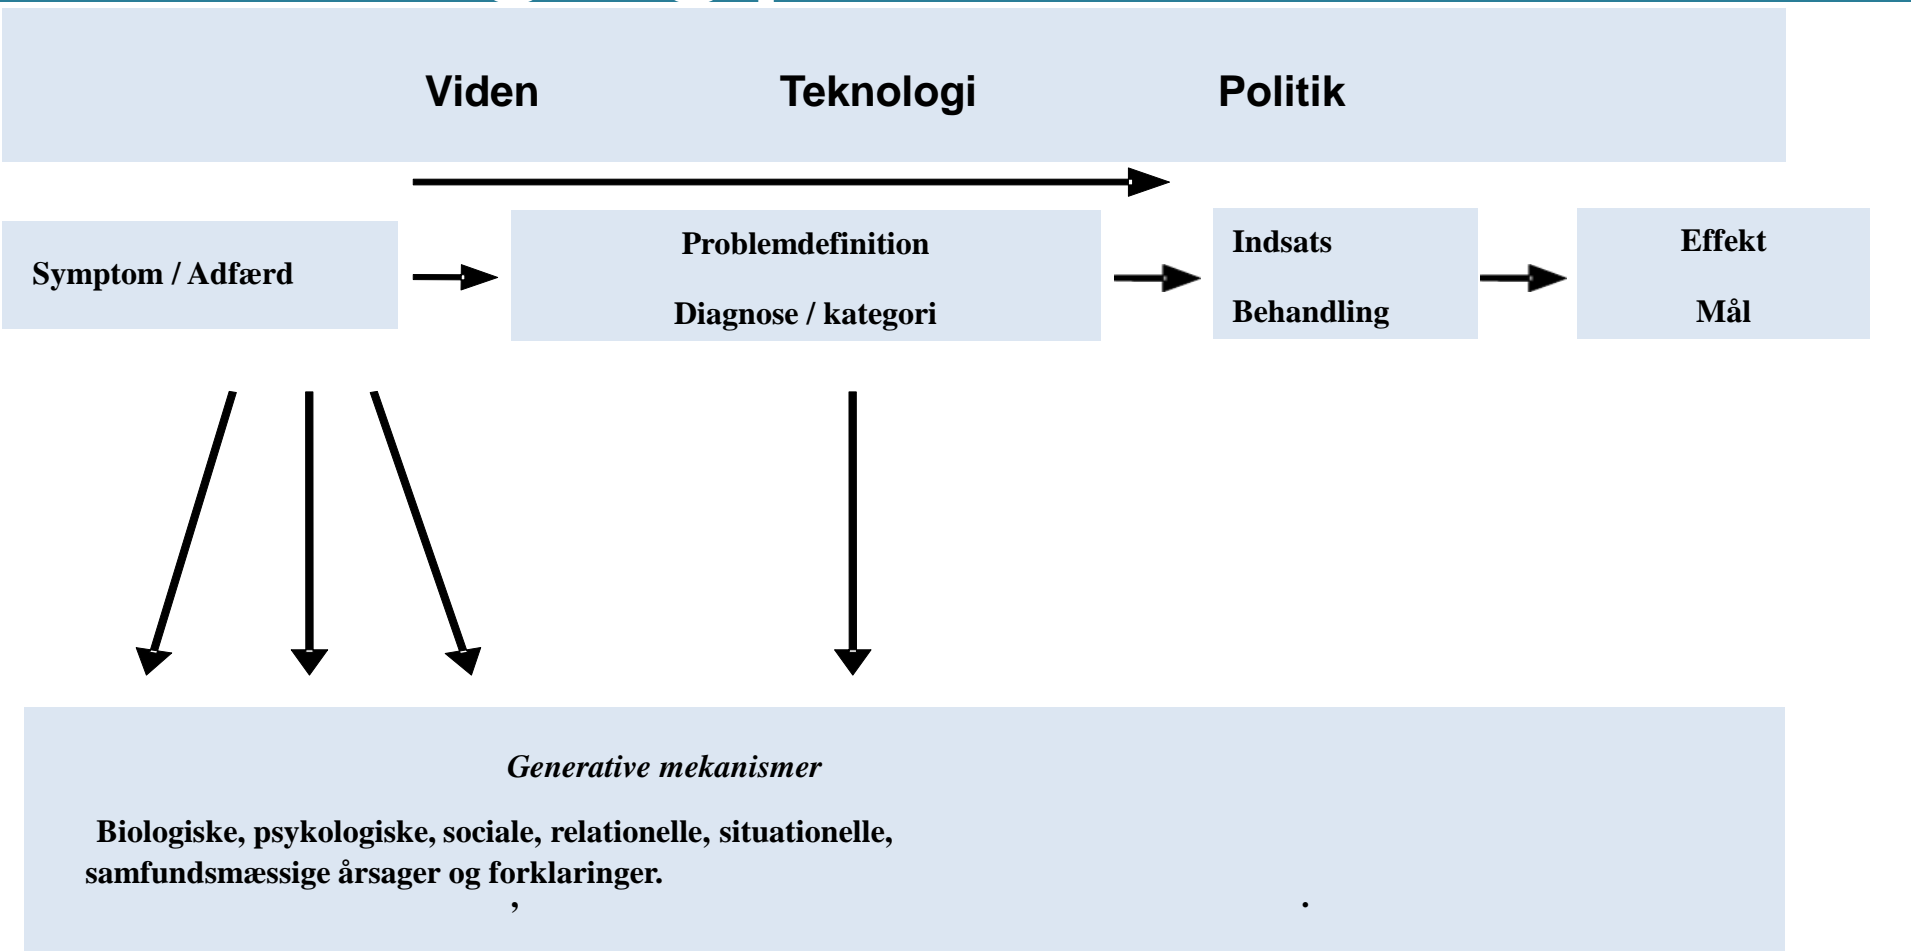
Viden Teknologi Politik

Symptom / Adfærd

Problemdefinition

Diagnose / kategori

Indsats

Behandling

Effekt

Mål

*Generative mekanismer*

Biologiske, psykologiske, sociale, relationelle, situationelle, samfundsmæssige årsager og forklaringer.